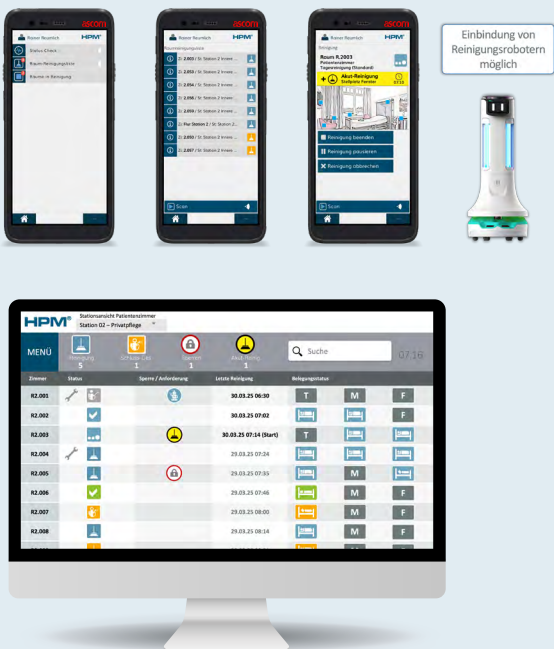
ascom

Rainer Reumich HPM

Status-Check

Raum-Reinigungsliste

Räume in Reinigung

Raumreinigungsliste

2.003 / St. Station 2 Innere ...

2.003 / St. Station 2 Innere ...

2.004 / St. Station 2 Innere ...

2.006 / St. Station 2 Innere ...

2.006 / St. Station 2 Innere ...

Flur Station 2 / St. Station 2 ...

2.030 / St. Station 2 Innere ...

2.007 / St. Station 2 Innere ...

Scan

ascom

Reinigung

Raum R.2003
Patientenzimmer
Tagesreinigung (Standard)

Akut-Reinigung
Stellplatz Fenster

07:15

Reinigung beenden

Reinigung pausieren

Reinigung abbrechen

Scan

Einbindung von Reinigungsrobotern möglich

HPM Stationsansicht Patientenzimmer
Station 02 – Privatpflege

MENÜ

Reinigung 5 | Offene Ltd. 1 | Sperren 1 | Akut-Reinig. 1

Suche

07/16

| Zimmer | Status | Sperre / Anforderung | Letzte Reinigung | Belegungsstatus | | |
|---|---|---|---|---|---|---|
| R2.001 | | | 30.03.25 06:30 | T | M | F |
| R2.002 | | | 30.03.25 07:02 | | M | F |
| R2.003 | | | 30.03.25 07:14 (Start) | T | | F |
| R2.004 | | | 29.03.25 07:24 | | M | F |
| R2.005 | | | 29.03.25 07:35 | | M | |
| R2.006 | | | 29.03.25 07:46 | | M | F |
| R2.007 | | | 29.03.25 08:00 | | M | F |
| R2.008 | | | 29.03.25 08:14 | | M | F |